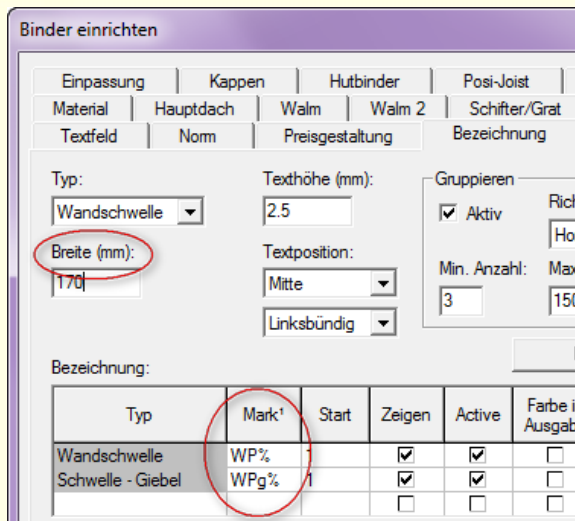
Binder einrichten

Einpassung | Kappen | Hutbinder | Posi-Joist
Material | Hauptdach | Walm | Walm 2 | Schifter/Grat
Textfeld | Norm | Preisgestaltung | Bezeichnung

Typ:
Wandschwelle

Breite (mm):
170

Texthöhe (mm):
2.5

Textposition:
Mitte
Linksbündig

Gruppieren
Aktiv
Rich
Ho
Min. Anzahl:
3
Max
150

Bezeichnung:

| Typ | Mark¹ | Start | Zeigen | Active | Farbe i Ausgab |
|---|---|---|---|---|---|
| Wandschwelle | WP% | 1 | ☑ | ☑ | ☐ |
| Schwelle - Giebel | WPg% | 1 | ☑ | ☑ | ☐ |
| | | | ☐ | ☐ | ☐ |